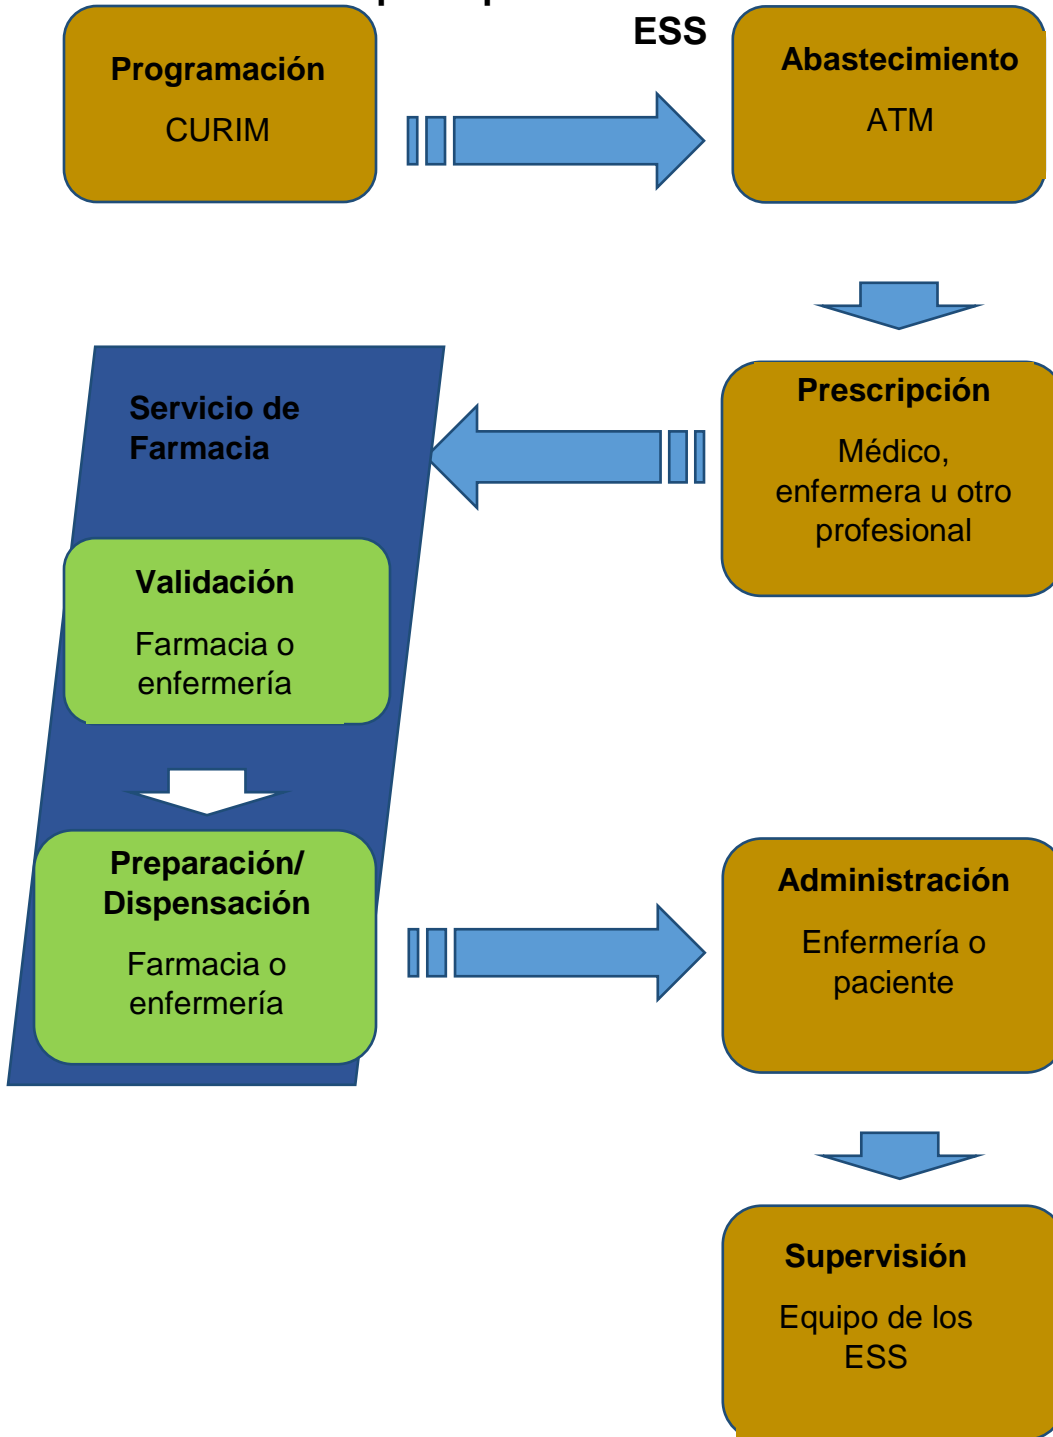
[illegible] ESS

**Programación**
CURIM

**Abastecimiento**
ATM

**Servicio de Farmacia**

**Prescripción**
Médico, enfermera u otro profesional

**Validación**
Farmacia o enfermería

**Preparación/ Dispensación**
Farmacia o enfermería

**Administración**
Enfermería o paciente

**Supervisión**
Equipo de los ESS